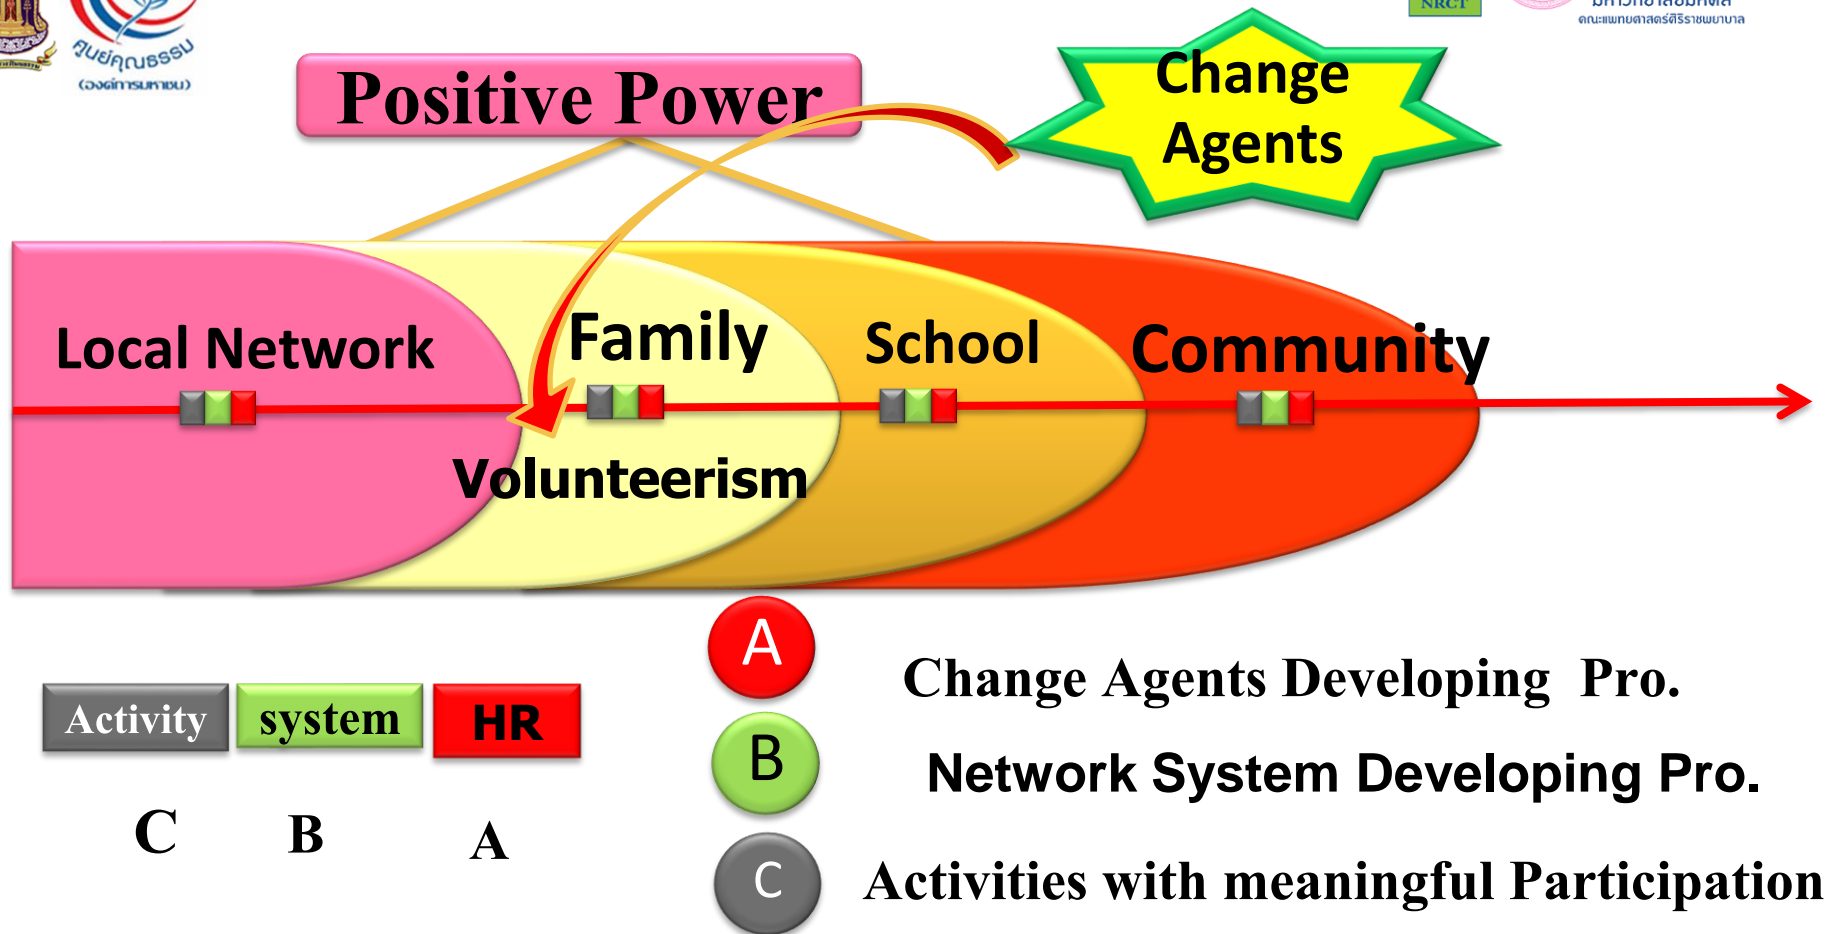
ศูนย์คุณธรรม (องค์การมหาชน)

NRCT

คณะแพทยศาสตร์ศิริราชพยาบาล

Positive Power

Change Agents

Local Network

Family

School

Community

Volunteerism

Activity

system

HR

C

B

A

A

Change Agents Developing Pro.

B

Network System Developing Pro.

C

Activities with meaningful Participation